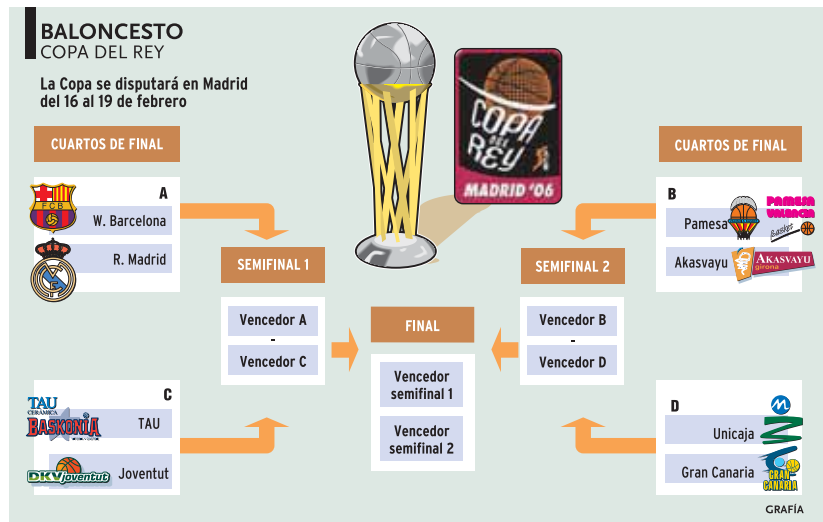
BALONCESTO
COPA DEL REY

La Copa se disputará en Madrid del 16 al 19 de febrero

COPA DEL REY
MADRID '06

CUARTOS DE FINAL

A
FCB
W. Barcelona
R. Madrid

SEMIFINAL 1

Vencedor A
-
Vencedor C

FINAL

Vencedor semifinal 1

Vencedor semifinal 2

SEMIFINAL 2

Vencedor B
-
Vencedor D

CUARTOS DE FINAL

B
Pamesa
PAMESA VALENCIA
Basket
Akasvayu
AKASVAYU girona

C
TAU CERÁMICA BASKONIA
TAU
DKV joventut
Joventut

D
Unicaja
Gran Canaria
GRAN CANARIA

GRAFÍA